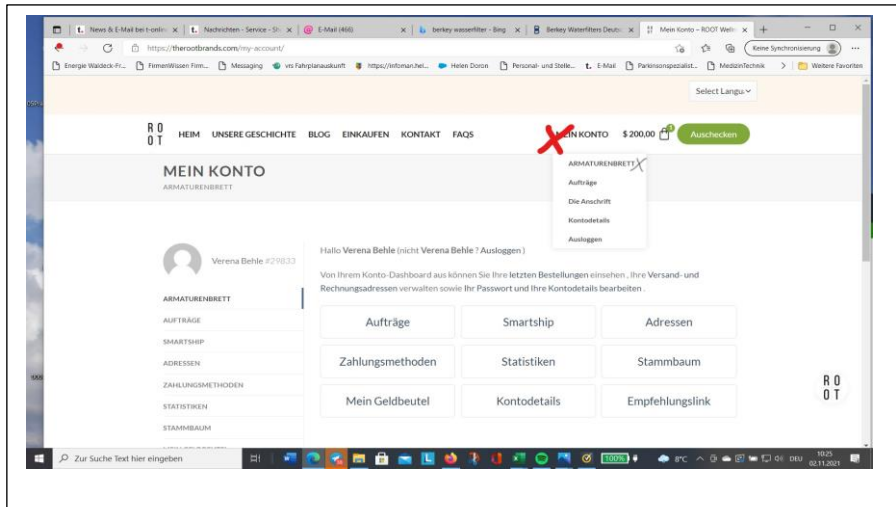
t. News & E-Mail bei t-online × | t. Nachrichten - Service - Sh × | E-Mail (466) × | berkey wasserfilter - Bing × | Berkey Waterfilters Deutsc × | Mein Konto – ROOT Webs × | +

https://therootbrands.com/my-account/

Keine Synchronisierung

Energie Waldeck-Fr... | FirmenWissen Firm... | Messaging | vrs Fahrplanauskunft | https://infoman.hel... | Helen Doron | Personal- und Stelle... | t. E-Mail | Parkinsonspezialist... | MedizinTechnik | Weitere Favoriten

Select Langu

R O
O T

HEIM UNSERE GESCHICHTE BLOG EINKAUFEN KONTAKT FAQS

MEIN KONTO $ 200,00 Auschecken

ARMATURENBRETT
Aufträge
Die Anschrift
Kontodetails
Ausloggen

MEIN KONTO
ARMATURENBRETT

Verena Behle #29833

ARMATURENBRETT
AUFTRÄGE
SMARTSHIP
ADRESSEN
ZAHLUNGSMETHODEN
STATISTIKEN
STAMMBAUM

Hallo Verena Behle (nicht Verena Behle ? Ausloggen )

Von Ihrem Konto-Dashboard aus können Sie Ihre letzten Bestellungen einsehen , Ihre Versand- und Rechnungsadressen verwalten sowie Ihr Passwort und Ihre Kontodetails bearbeiten .

| Aufträge | Smartship | Adressen |
|---|---|---|
| Zahlungsmethoden | Statistiken | Stammbaum |
| Mein Geldbeutel | Kontodetails | Empfehlungslink |

R O
O T

Zur Suche Text hier eingeben

100%

8°C DEU 10:25 02.11.2021